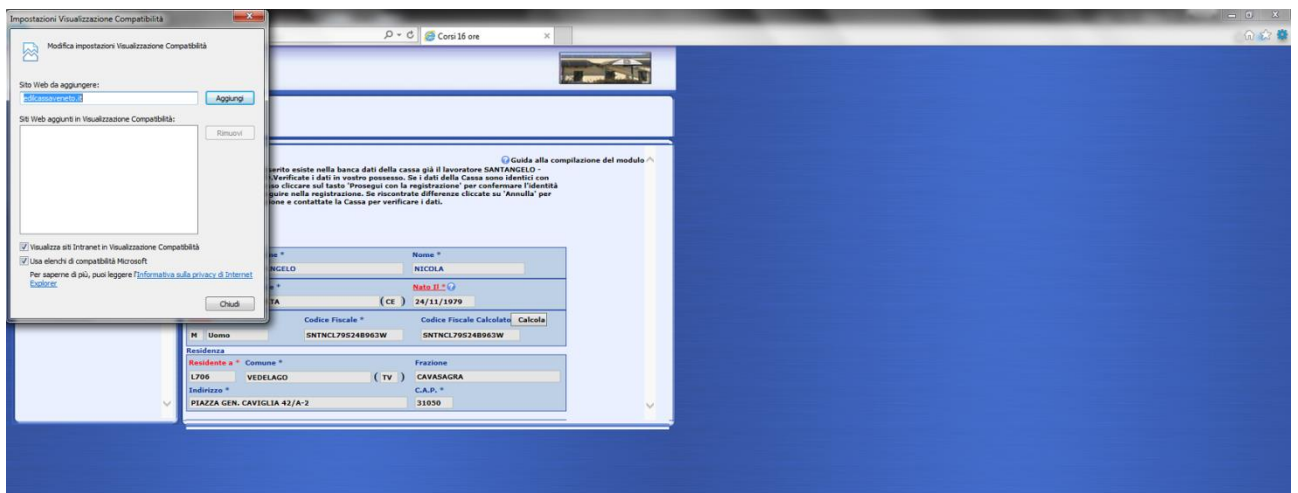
Impostazioni Visualizzazione Compatibilità

Modifica impostazioni Visualizzazione Compatibilità

Sito Web da aggiungere:

edilcassaveneto.it

Aggiungi

Siti Web aggiunti in Visualizzazione Compatibilità:

Rimuovi

Visualizza siti Intranet in Visualizzazione Compatibilità

Usa elenchi di compatibilità Microsoft

Per saperne di più, puoi leggere l'Informativa sulla privacy di Internet Explorer

Chiudi

Corsi 16 ore

Guida alla compilazione del modulo

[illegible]serito esiste nella banca dati della cassa già il lavoratore SANTANGELO - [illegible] Verificate i dati in vostro possesso. Se i dati della Cassa sono identici con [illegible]so cliccare sul tasto 'Prosegui con la registrazione' per confermare l'identità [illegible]guire nella registrazione. Se riscontrate differenze cliccate su 'Annulla' per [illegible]ione e contattate la Cassa per verificare i dati.

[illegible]e *

Nome *

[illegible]NGELO

NICOLA

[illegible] *

Nato il *

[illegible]TA

( CE )

24/11/1979

Codice Fiscale *

Codice Fiscale Calcolato

Calcola

M

Uomo

SNTNCL79S24B963W

SNTNCL79S24B963W

Residenza

Residente a *

Comune *

Frazione

L706

VEDELAGO

( TV )

CAVASAGRA

Indirizzo *

C.A.P. *

PIAZZA GEN. CAVIGLIA 42/A-2

31050